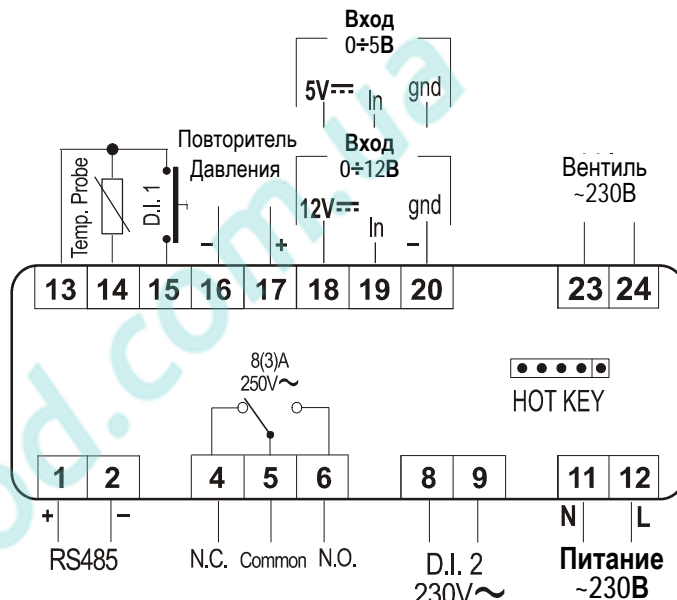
Вход
0÷5В
5V⎓ In gnd
Вход
0÷12В
12V⎓ In gnd
Повторитель Давления
Temp. Probe
D.I. 1
– +
–
Вентиль
~230В
13 14 15 16 17 18 19 20 23 24
8(3)A
250V~
HOT KEY
1 2 4 5 6 8 9 11 12
+ –
RS485
N.C. Common N.O.
D.I. 2
230V~
N L
Питание
~230В